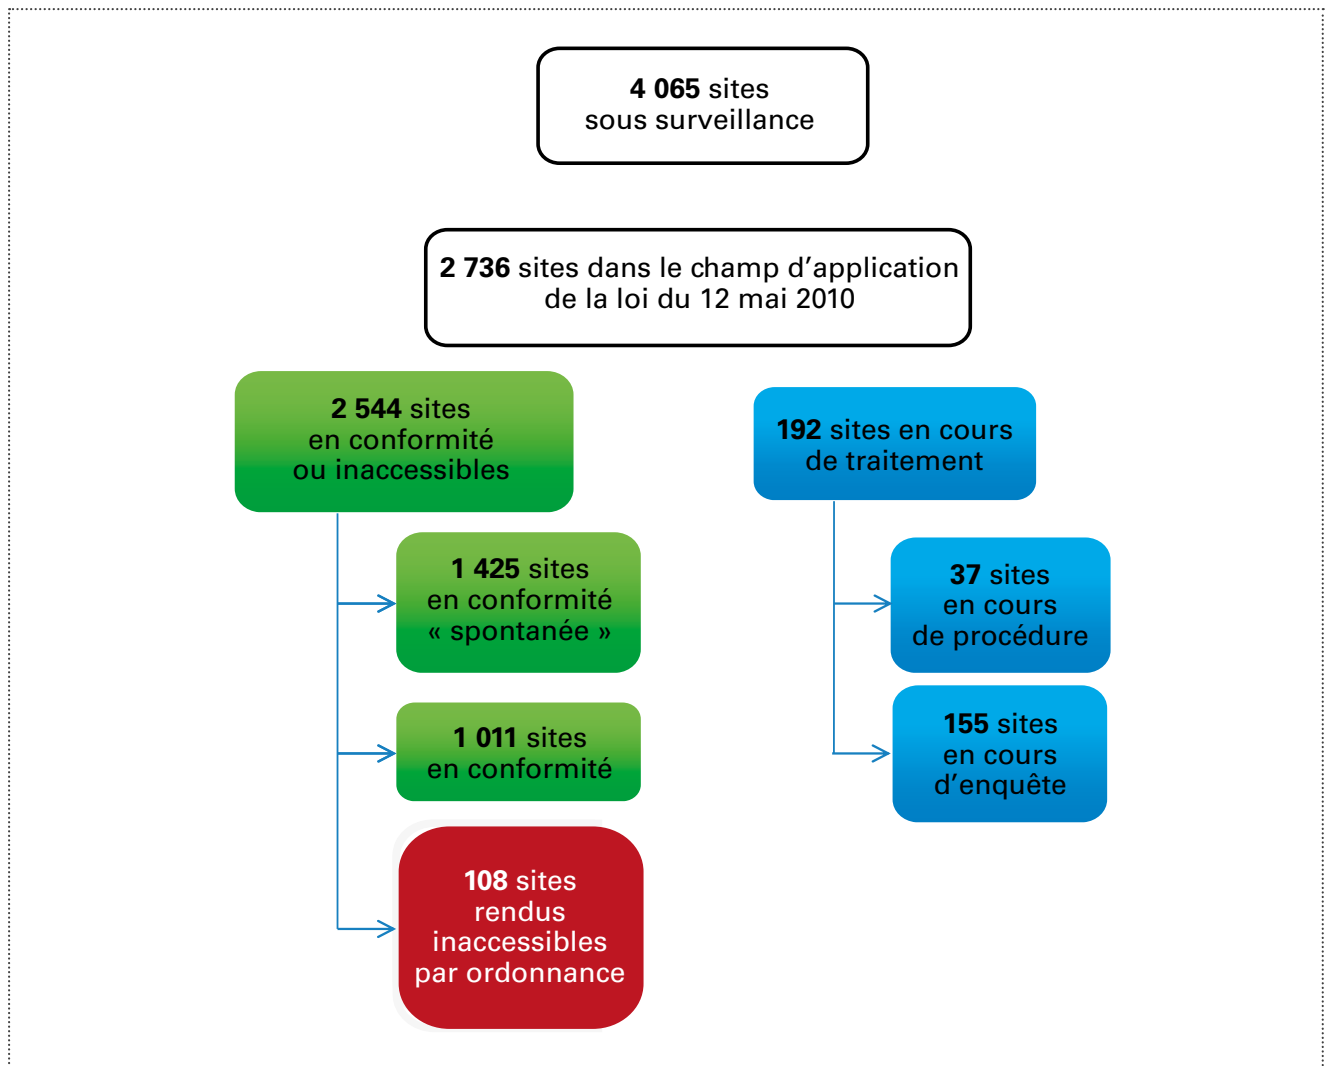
**4 065** sites
sous surveillance

**2 736** sites dans le champ d’application de la loi du 12 mai 2010

**2 544** sites
en conformité
ou inaccessibles

**1 425** sites
en conformité
« spontanée »

**1 011** sites
en conformité

**108** sites
rendus
inaccessibles
par ordonnance

**192** sites en cours
de traitement

**37** sites
en cours
de procédure

**155** sites
en cours
d’enquête